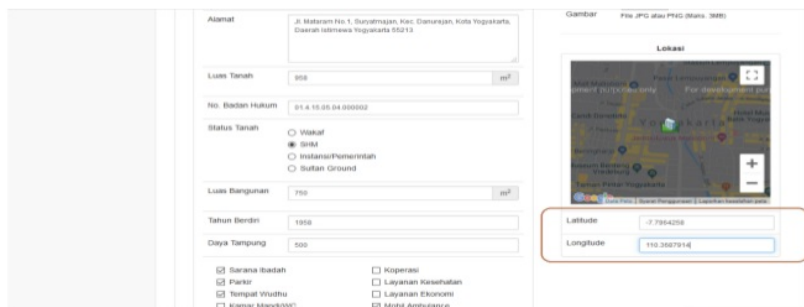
Alamat
Jl. Mataram No.1, Suryatmajan, Kec. Danurejan, Kota Yogyakarta, Daerah Istimewa Yogyakarta 55213

Luas Tanah
958
$m^2$

No. Badan Hukum
01.4.10.05.04.000002

Status Tanah
Wakaf
SHM
Instansi/Pemerintah
Sultan Ground

Luas Bangunan
750
$m^2$

Tahun Berdiri
1958

Daya Tampung
500

Sarana Ibadah
Parkir
Tempat Wudhu
Kamar Mandi/WC
Koperasi
Layanan Kesehatan
Layanan Ekonomi
Mobil Ambulance

Gambar
File JPG atau PNG (Maks. 3MB)

Lokasi

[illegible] development purposes only
For development pur
Yogyakarta
Google
Data Peta | Syarat Penggunaan | Laporkan kesalahan peta

Latitude
-7.7864258

Longitude
110.3687914